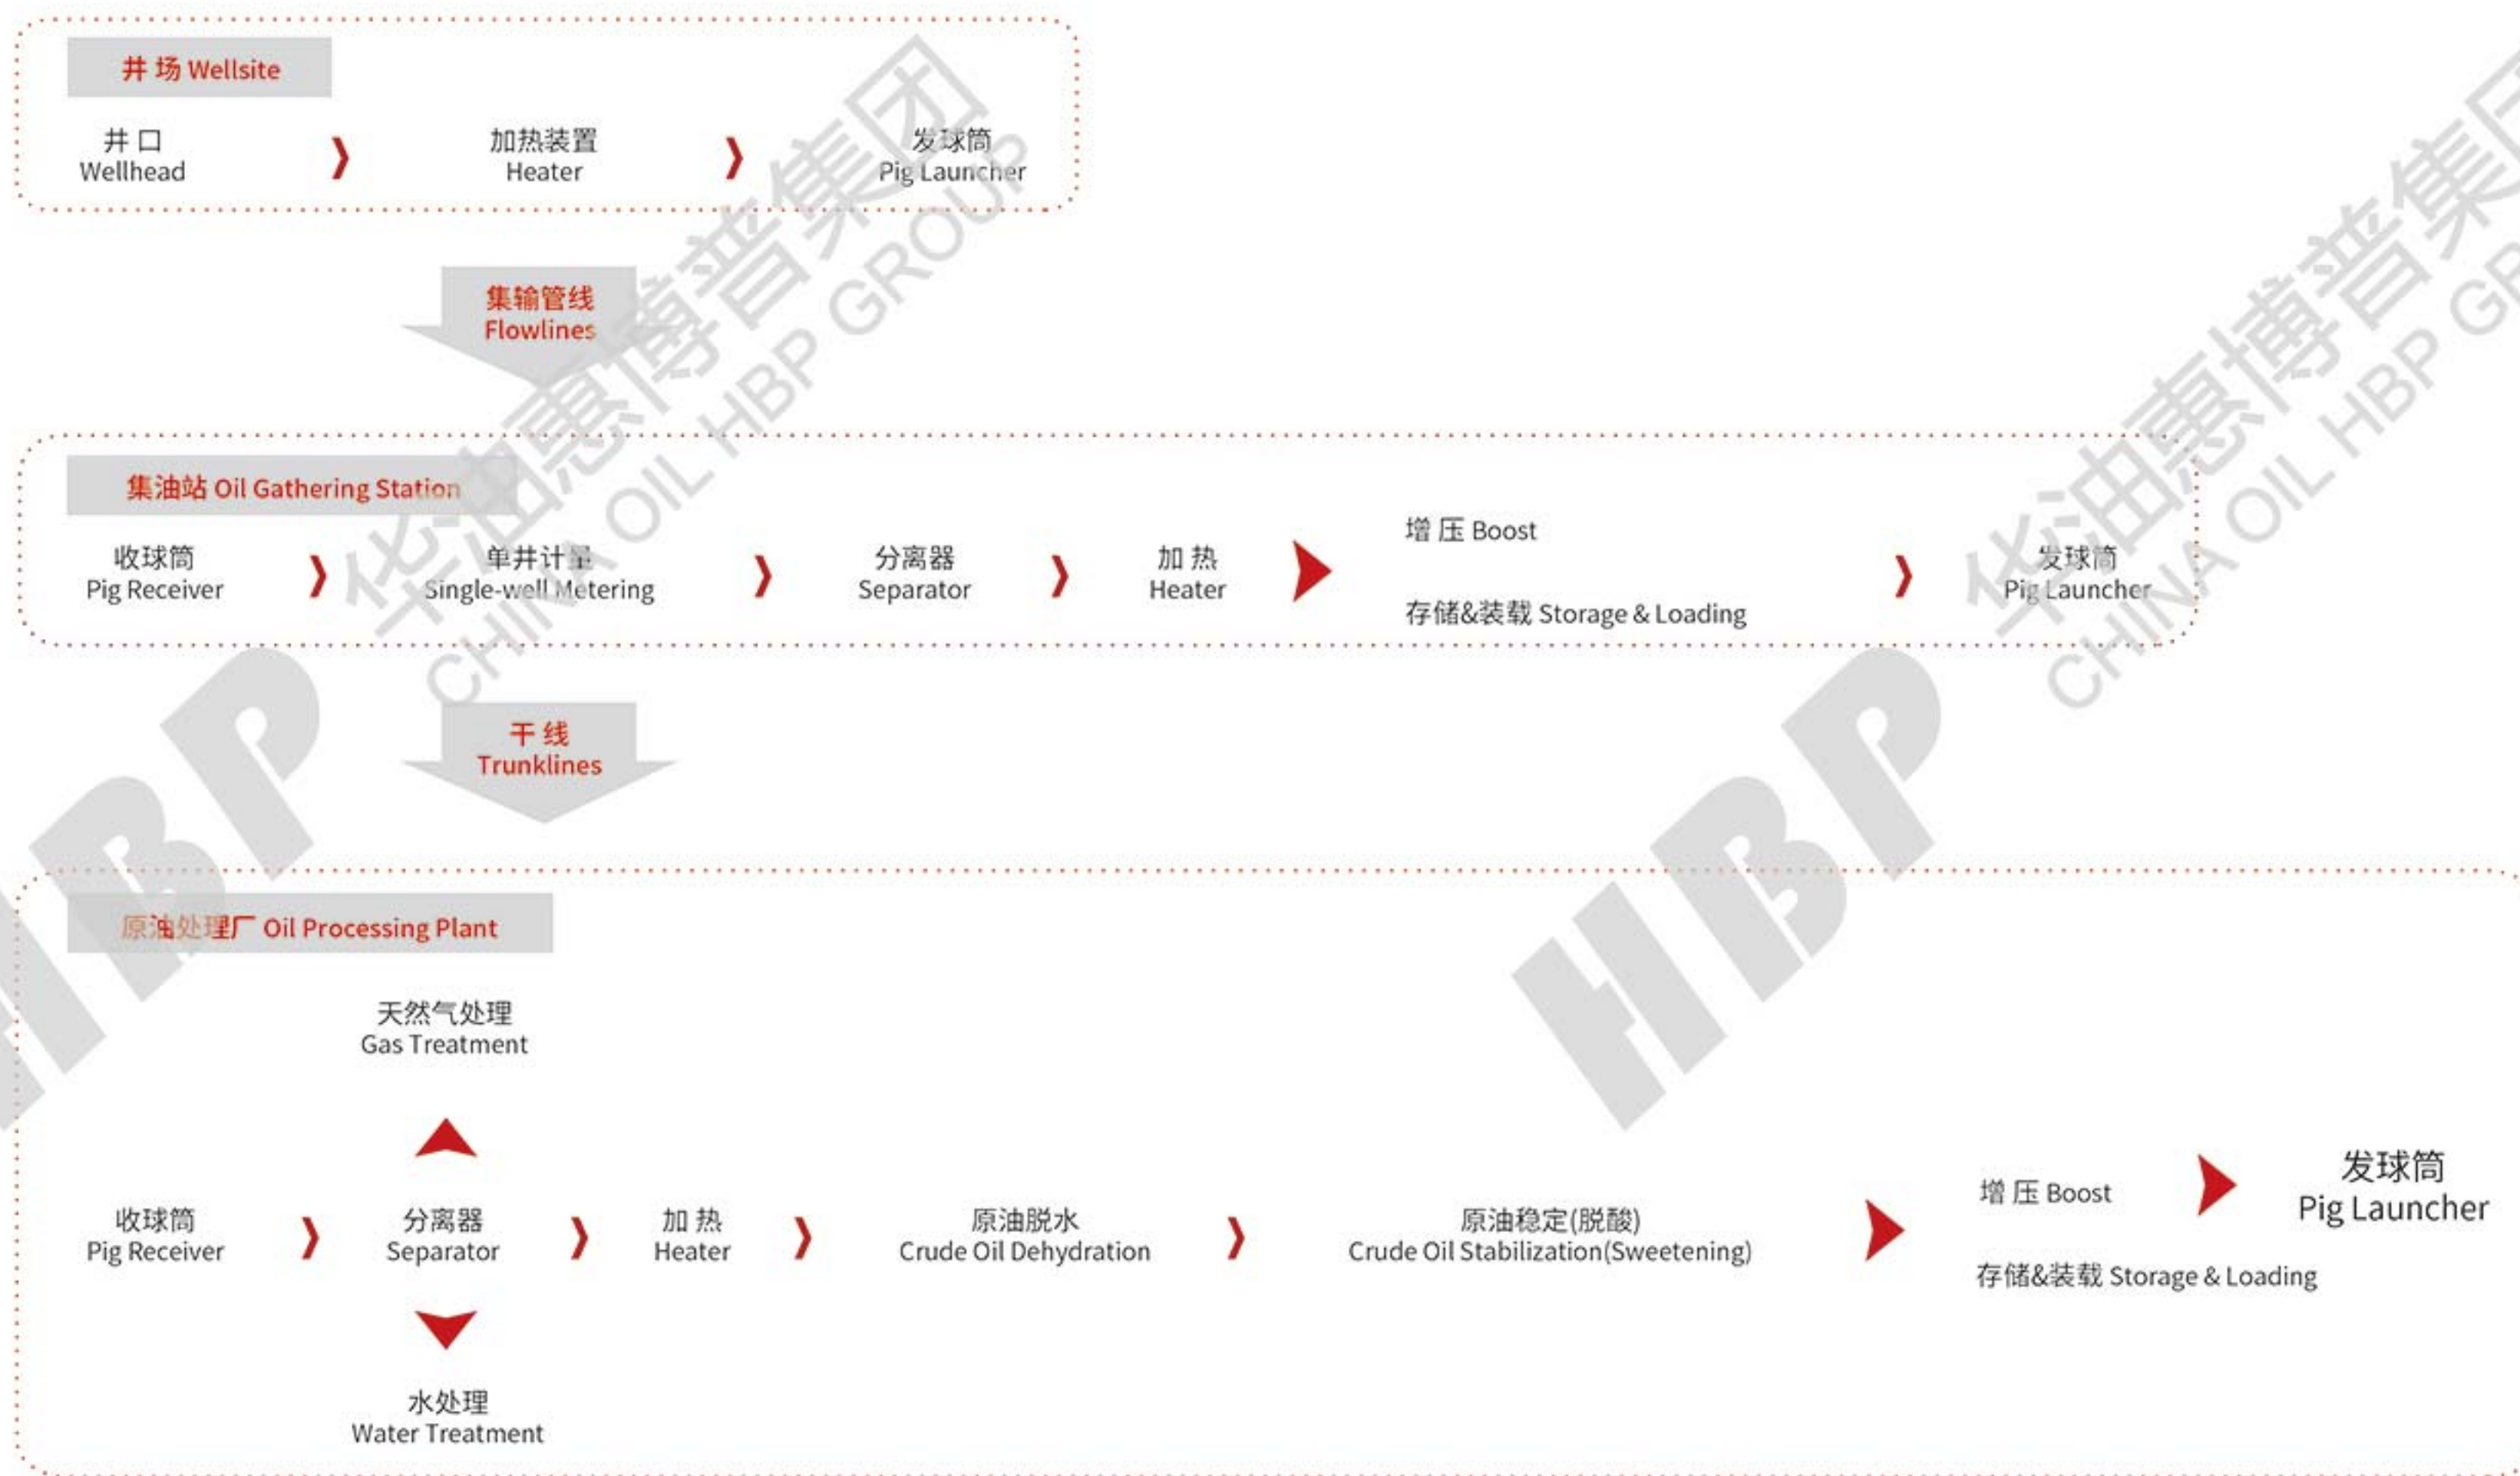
井 场 Wellsite

井 口
Wellhead

加热装置
Heater

发球筒
Pig Launcher

集输管线
Flowlines

集油站 Oil Gathering Station

收球筒
Pig Receiver

单井计量
Single-well Metering

分离器
Separator

加 热
Heater

增 压 Boost

存储&装载 Storage & Loading

发球筒
Pig Launcher

干 线
Trunklines

原油处理厂 Oil Processing Plant

天然气处理
Gas Treatment

收球筒
Pig Receiver

分离器
Separator

加 热
Heater

原油脱水
Crude Oil Dehydration

原油稳定(脱酸)
Crude Oil Stabilization(Sweetening)

增 压 Boost

存储&装载 Storage & Loading

发球筒
Pig Launcher

水处理
Water Treatment

华油惠博普集团 CHINA OIL HBP GROUP HBP
华油惠博普集团 CHINA OIL HBP GROUP HBP